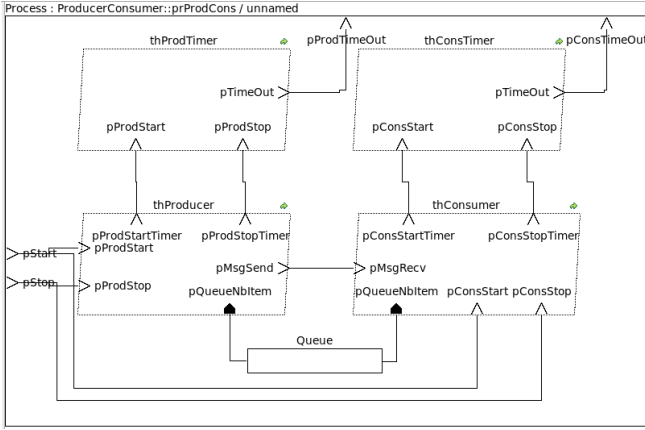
Process : ProducerConsumer::prProdCons / unnamed

thProdTimer

pProdTimeOut

thConsTimer

pConsTimeOut

pTimeOut

pTimeOut

pProdStart

pProdStop

pConsStart

pConsStop

thProducer

thConsumer

pProdStartTimer

pProdStopTimer

pConsStartTimer

pConsStopTimer

pStart

pProdStart

pMsgSend

pMsgRecv

pStop

pProdStop

pQueueNbItem

pQueueNbItem

pConsStart

pConsStop

Queue